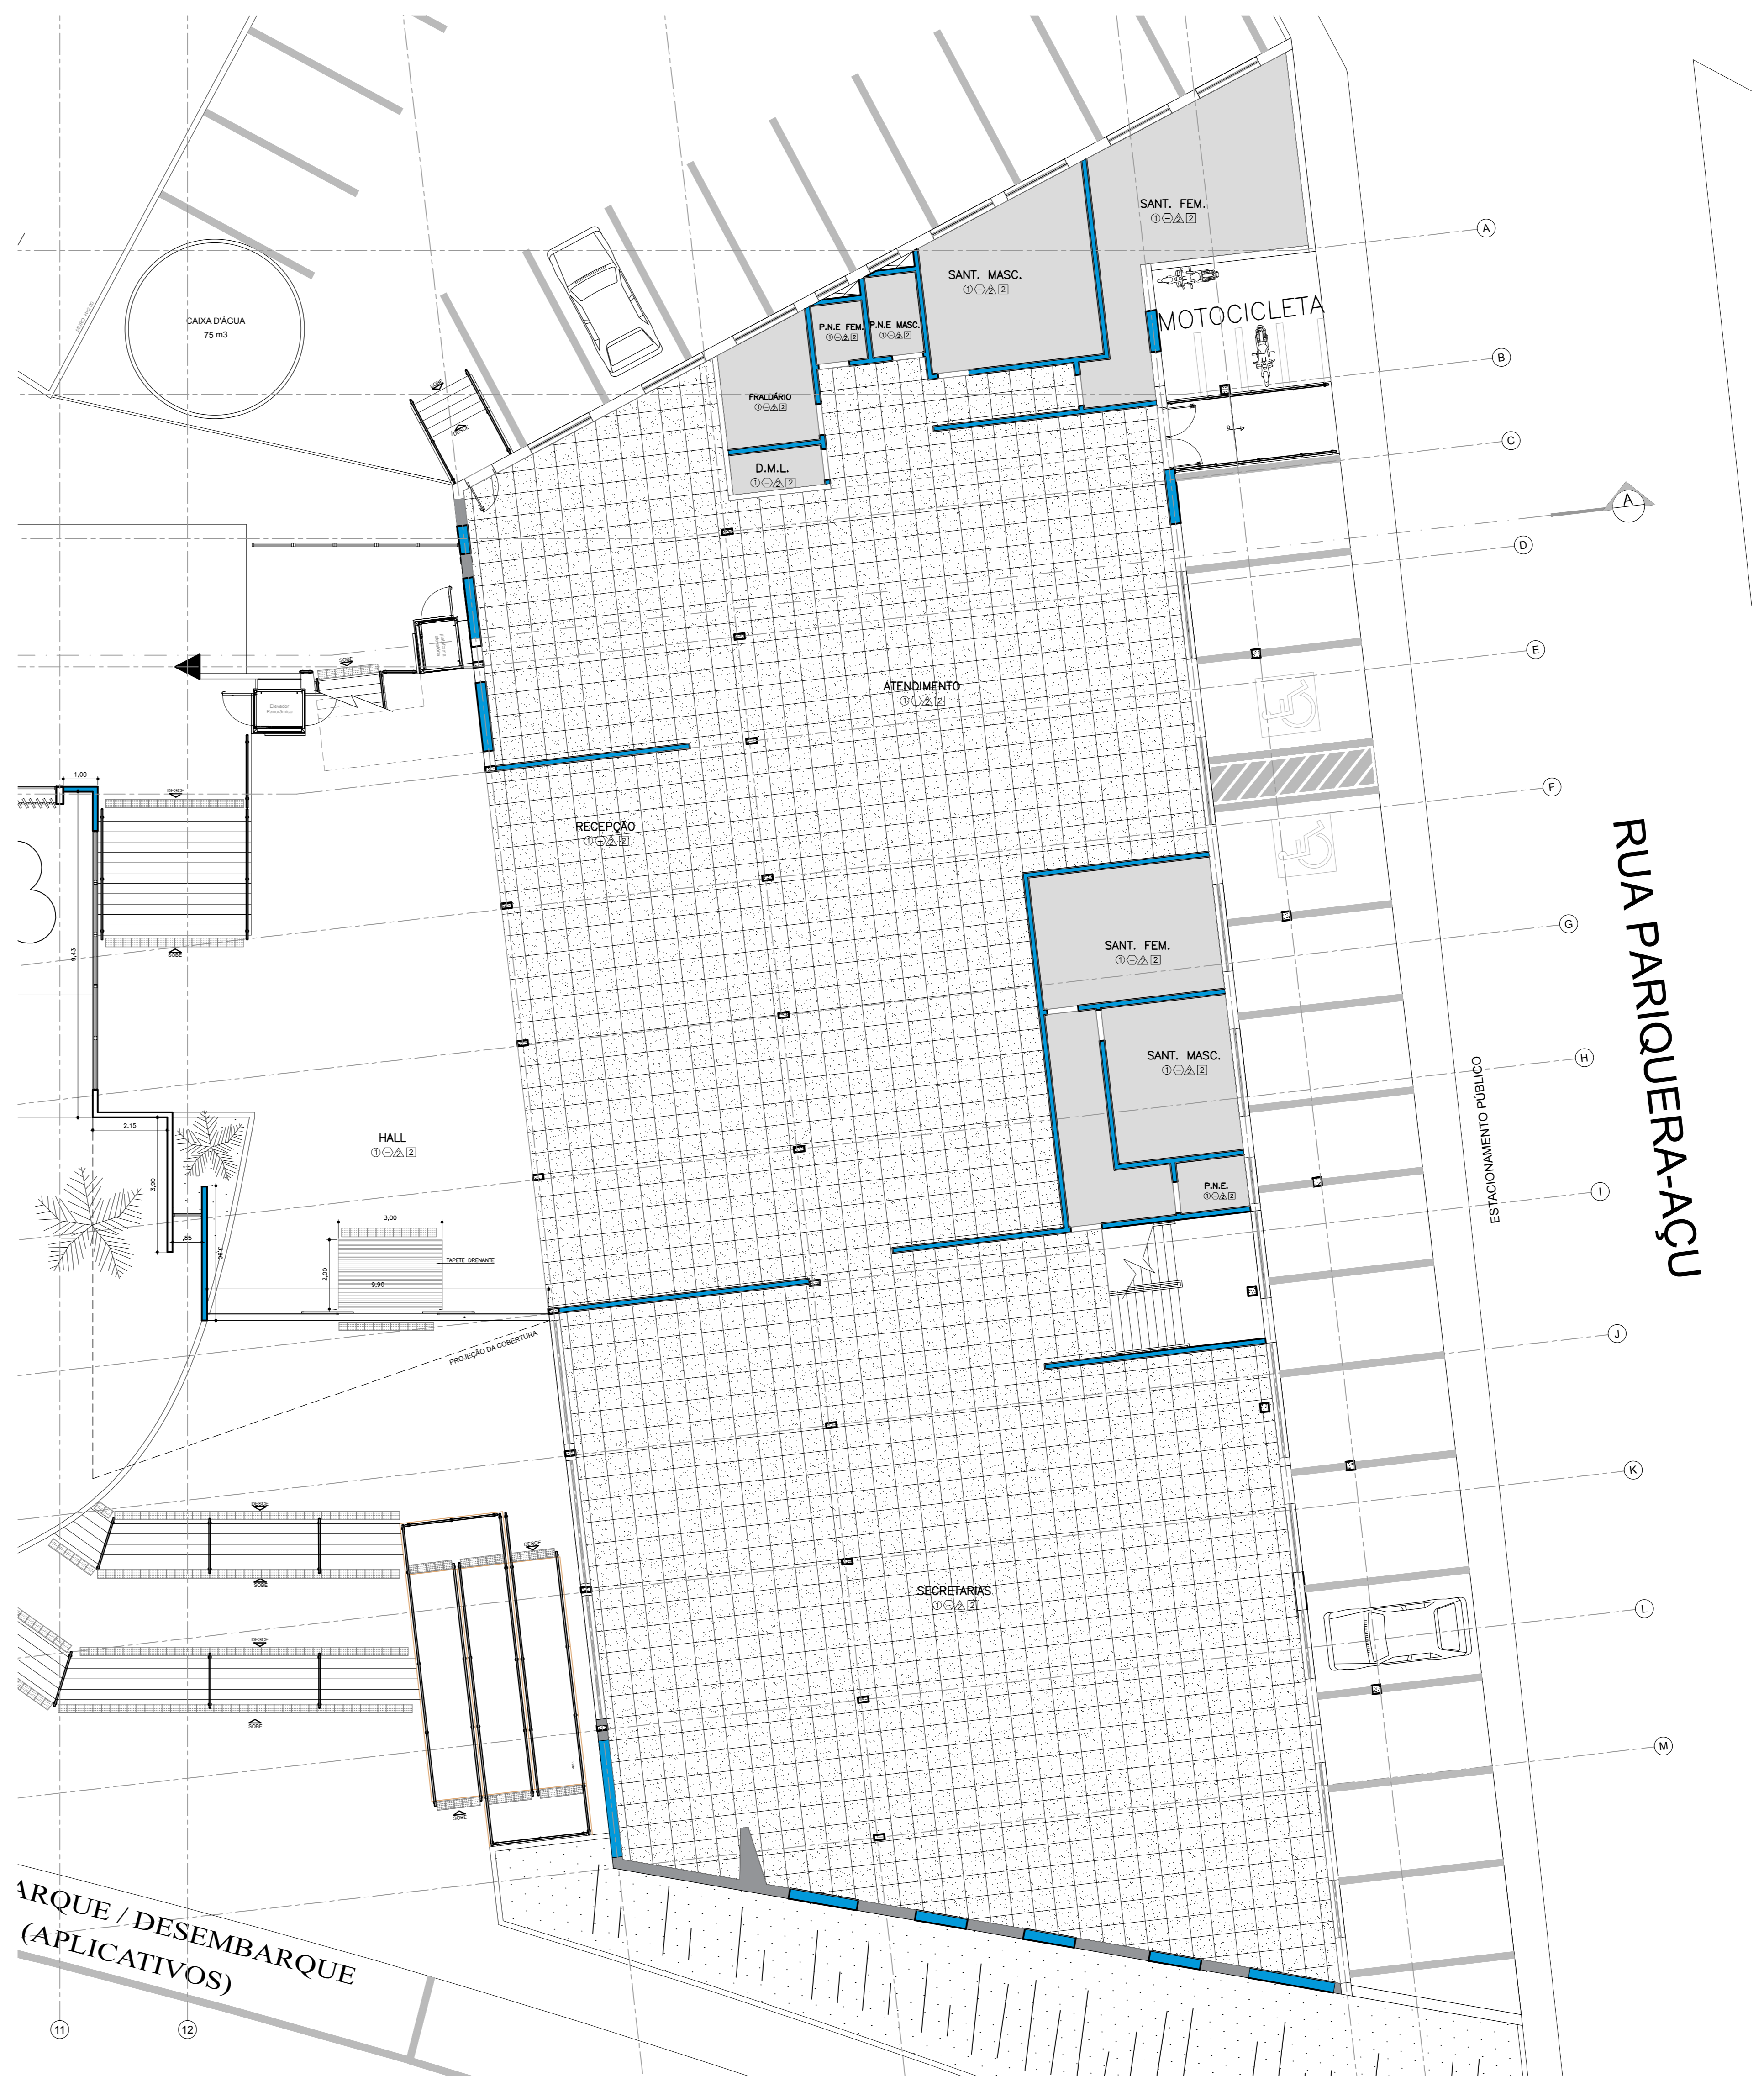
CAIXA D'ÁGUA
75 m3

SANT. FEM.
①⊖⚠2

SANT. MASC.
①⊖⚠2

P.N.E FEM.
①⊖⚠2

P.N.E MASC.
①⊖⚠2

MOTOCICLETA

FRALDÁRIO
①⊖⚠2

D.M.L.
①⊖⚠2

A
B
C
A
D
E
F
G
H
I
J
K
L
M

ATENDIMENTO
①⊖⚠2

RECEPÇÃO
①⊖⚠2

SANT. FEM.
①⊖⚠2

SANT. MASC.
①⊖⚠2

P.N.E.
①⊖⚠2

RUA PARIQUERA-AÇU

ESTACIONAMENTO PÚBLICO

1,00
DESCE
SOBE
9,43
2,15
3,80
,85

HALL
①⊖⚠2

3,00
TAPETE DRENANTE
2,00
9,90

PROJEÇÃO DA COBERTURA

DESCE
SOBE
DESCE
SOBE
DESCE
SOBE

SECRETARIAS
①⊖⚠2

ARQUE / DESEMBARQUE
(APLICATIVOS)

11
12